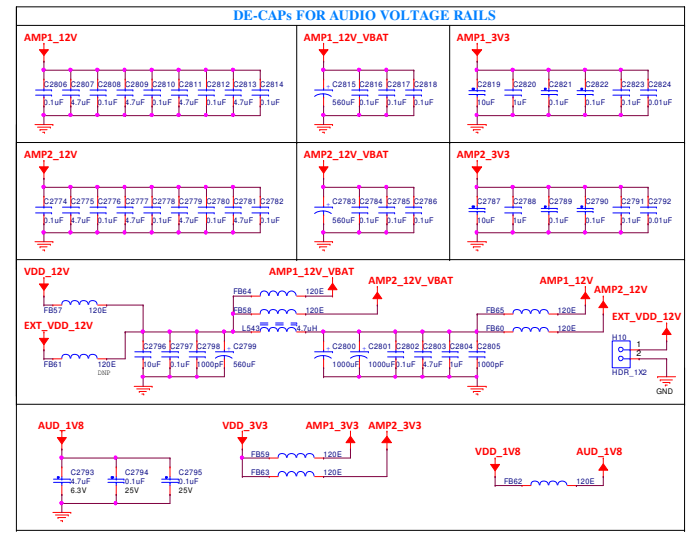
DE-CAPs FOR AUDIO VOLTAGE RAILS

AMP1_12V
C2806 0.1uF
C2807 4.7uF
C2808 0.1uF
C2809 4.7uF
C2810 0.1uF
C2811 4.7uF
C2812 0.1uF
C2813 4.7uF
C2814 0.1uF

AMP1_12V_VBAT
C2815 560uF
C2816 0.1uF
C2817 0.1uF
C2818 0.1uF

AMP1_3V3
C2819 10uF
C2820 1uF
C2821 0.1uF
C2822 0.1uF
C2823 0.1uF
C2824 0.01uF

AMP2_12V
C2774 0.1uF
C2775 4.7uF
C2776 0.1uF
C2777 4.7uF
C2778 0.1uF
C2779 4.7uF
C2780 0.1uF
C2781 4.7uF
C2782 0.1uF

AMP2_12V_VBAT
C2783 560uF
C2784 0.1uF
C2785 0.1uF
C2786 0.1uF

AMP2_3V3
C2787 10uF
C2788 1uF
C2789 0.1uF
C2790 0.1uF
C2791 0.1uF
C2792 0.01uF

VDD_12V
FB57 120E
EXT_VDD_12V
FB61 120E DNP
C2796 10uF
C2797 0.1uF
C2798 1000pF
C2799 560uF
AMP1_12V_VBAT
AMP2_12V_VBAT
FB64 120E
FB58 120E
L543 4.7uH
C2800 1000uF
C2801 1000uF
C2802 0.1uF
C2803 4.7uF
C2804 1uF
C2805 1000pF
AMP1_12V
AMP2_12V
FB65 120E
FB60 120E
EXT_VDD_12V
H10
1
2
HDR_1X2
GND

AUD_1V8
C2793 4.7uF 6.3V
C2794 0.1uF 25V
C2795 0.1uF 25V

VDD_3V3
AMP1_3V3
AMP2_3V3
FB59 120E
FB63 120E

VDD_1V8
AUD_1V8
FB62 120E